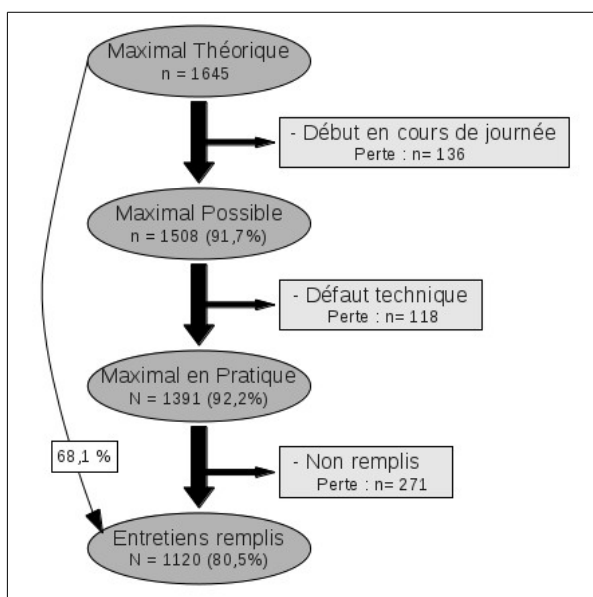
Maximal Théorique
n = 1645

- Début en cours de journée
Perte : n= 136

Maximal Possible
n = 1508 (91,7%)

- Défaut technique
Perte : n= 118

Maximal en Pratique
N = 1391 (92,2%)

68,1 %

- Non remplis
Perte : n= 271

Entretiens remplis
N = 1120 (80,5%)